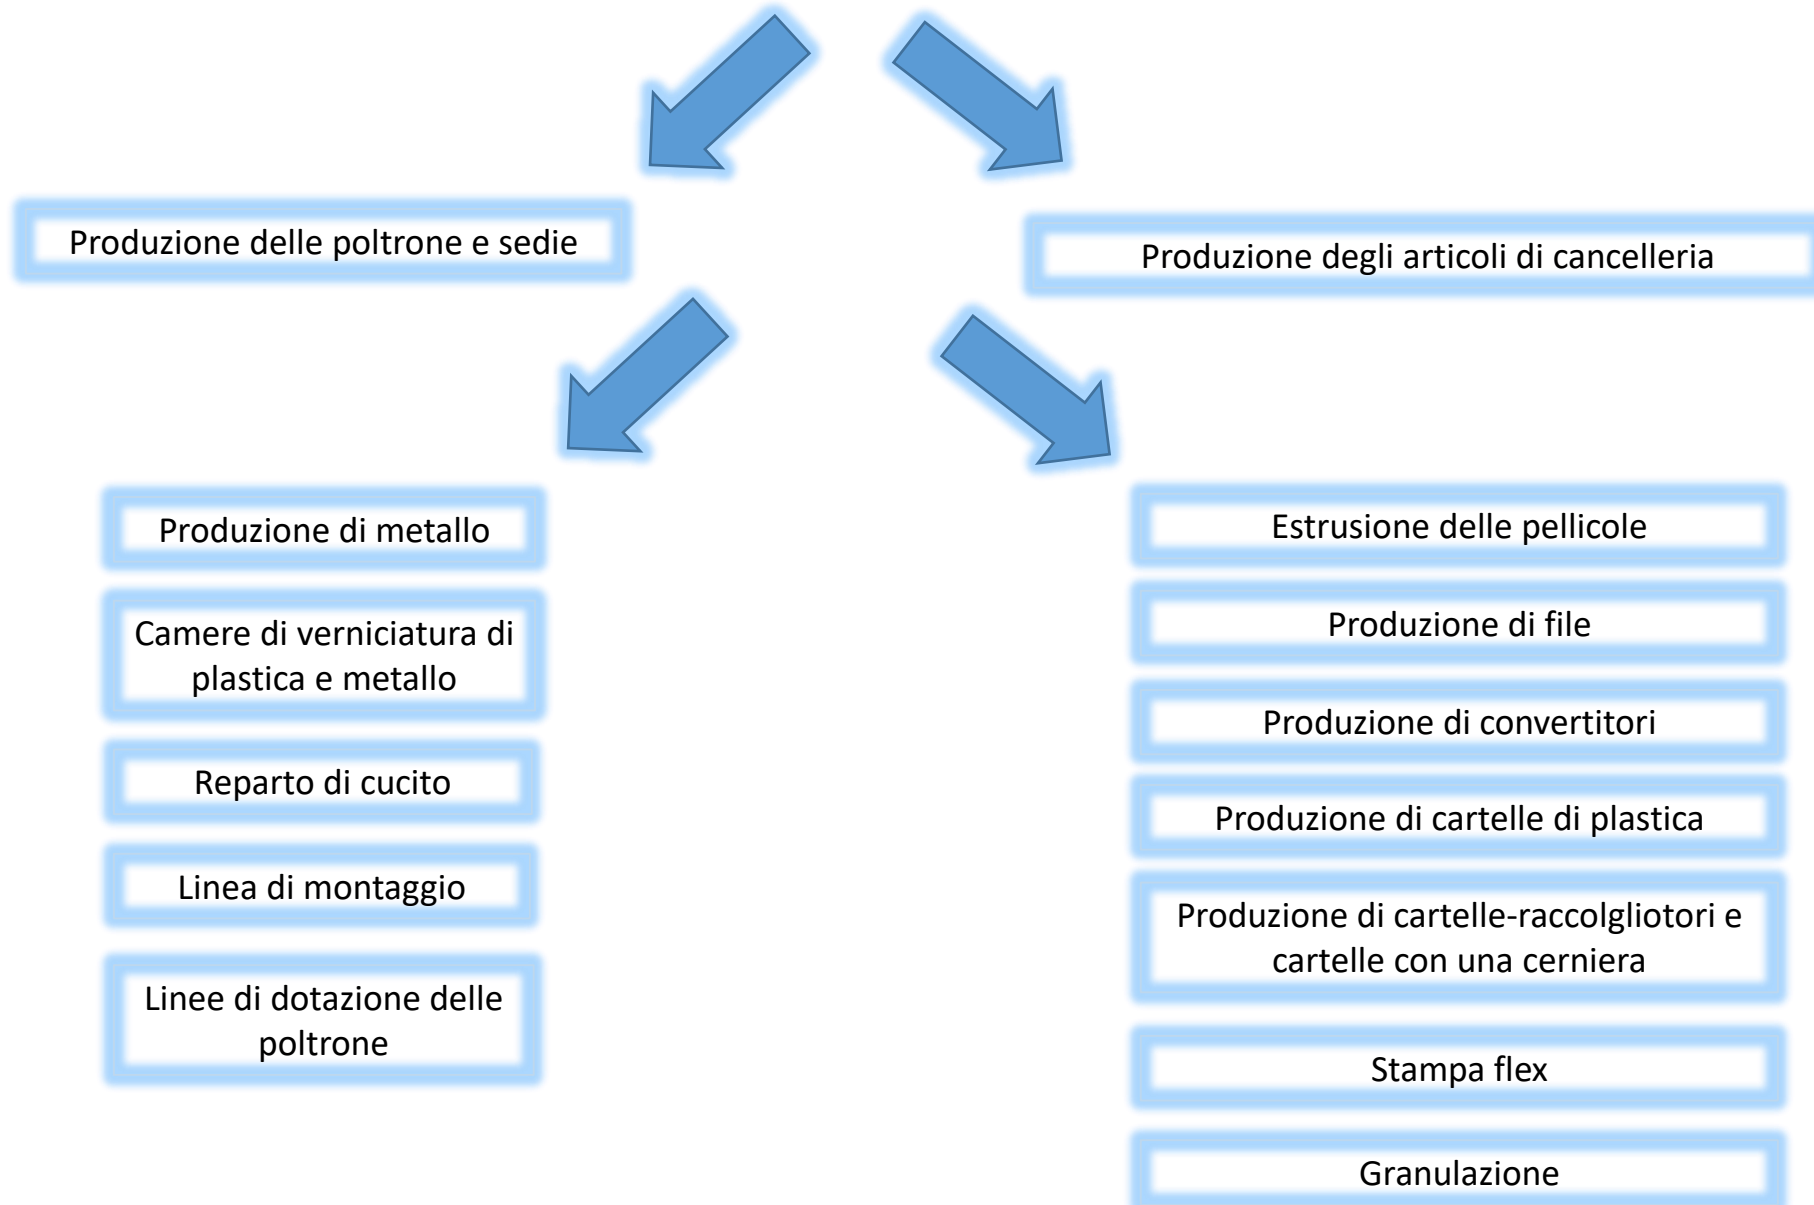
Produzione delle poltrone e sedie

Produzione degli articoli di cancelleria

Produzione di metallo

Camere di verniciatura di plastica e metallo

Reparto di cucito

Linea di montaggio

Linee di dotazione delle poltrone

Estrusione delle pellicole

Produzione di file

Produzione di convertitori

Produzione di cartelle di plastica

Produzione di cartelle-raccolgliotori e cartelle con una cerniera

Stampa flex

Granulazione